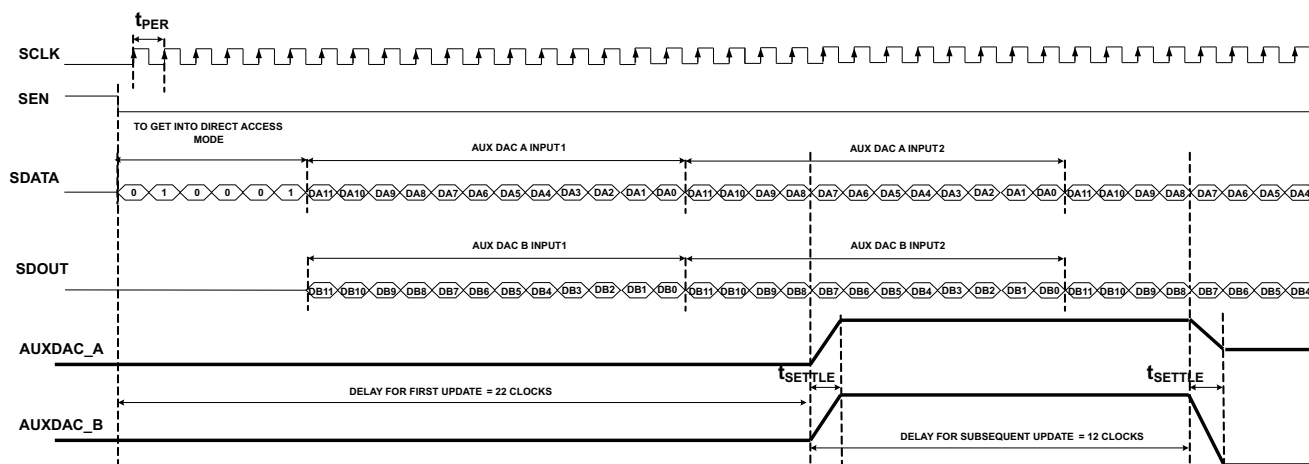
$t_{PER}$

SCLK

SEN

TO GET INTO DIRECT ACCESS MODE

AUX DAC A INPUT1

AUX DAC A INPUT2

SDATA

0 1 0 0 0 1 DA11 DA10 DA9 DA8 DA7 DA6 DA5 DA4 DA3 DA2 DA1 DA0 DA11 DA10 DA9 DA8 DA7 DA6 DA5 DA4 DA3 DA2 DA1 DA0 DA11 DA10 DA9 DA8 DA7 DA6 DA5 DA4

AUX DAC B INPUT1

AUX DAC B INPUT2

SDOUT

DB11 DB10 DB9 DB8 DB7 DB6 DB5 DB4 DB3 DB2 DB1 DB0 DB11 DB10 DB9 DB8 DB7 DB6 DB5 DB4 DB3 DB2 DB1 DB0 DB11 DB10 DB9 DB8 DB7 DB6 DB5 DB4

AUXDAC_A

$t_{SETTLE}$

$t_{SETTLE}$

DELAY FOR FIRST UPDATE = 22 CLOCKS

AUXDAC_B

DELAY FOR SUBSEQUENT UPDATE = 12 CLOCKS